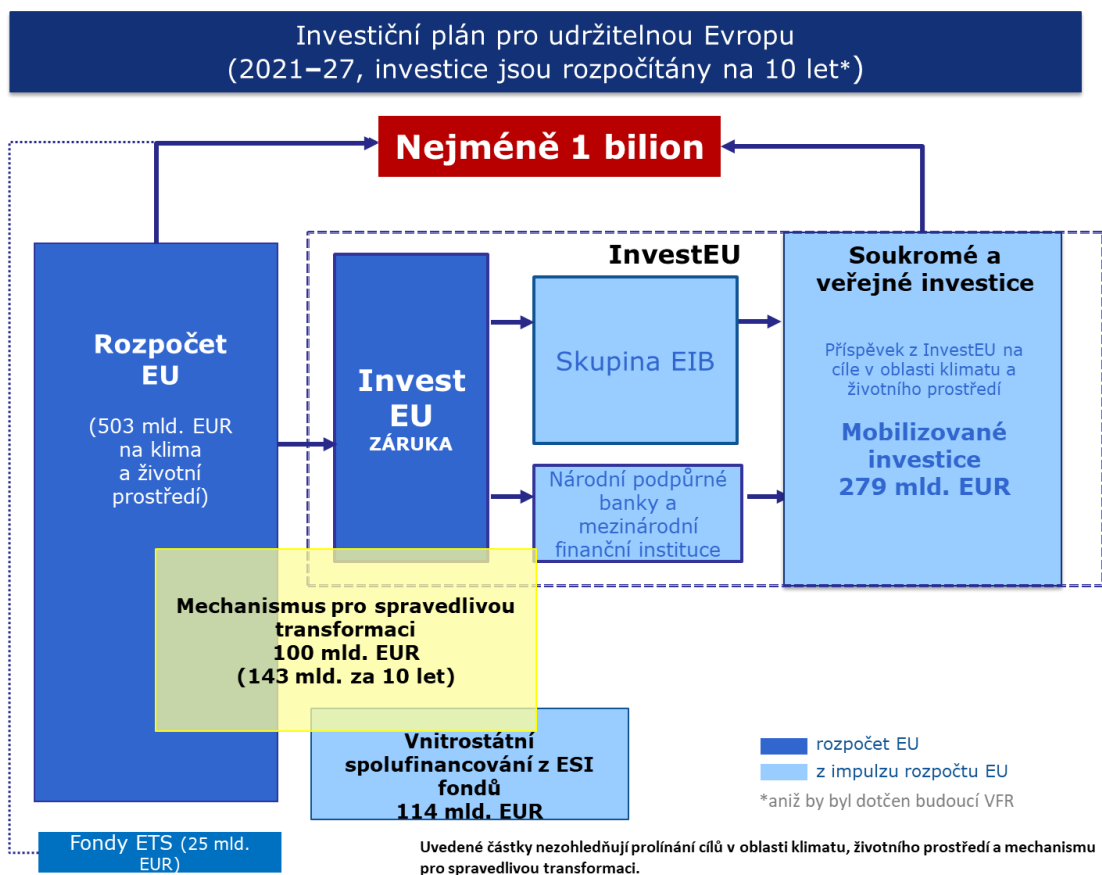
Investiční plán pro udržitelnou Evropu
(2021–27, investice jsou rozpočítány na 10 let*)

Nejméně 1 bilion

Rozpočet EU

(503 mld. EUR na klima a životní prostředí)

InvestEU

Invest EU
ZÁRUKA

Skupina EIB

Národní podpůrné banky a mezinárodní finanční instituce

Soukromé a veřejné investice

Příspěvek z InvestEU na cíle v oblasti klimatu a životního prostředí

Mobilizované investice 279 mld. EUR

Mechanismus pro spravedlivou transformaci
100 mld. EUR
(143 mld. za 10 let)

Vnitrostátní spolufinancování z ESI fondů
114 mld. EUR

rozpočet EU
z impulzu rozpočtu EU
*aniž by byl dotčen budoucí VFR

Fondy ETS (25 mld. EUR)

Uvedené částky nezohledňují prolínání cílů v oblasti klimatu, životního prostředí a mechanismu pro spravedlivou transformaci.